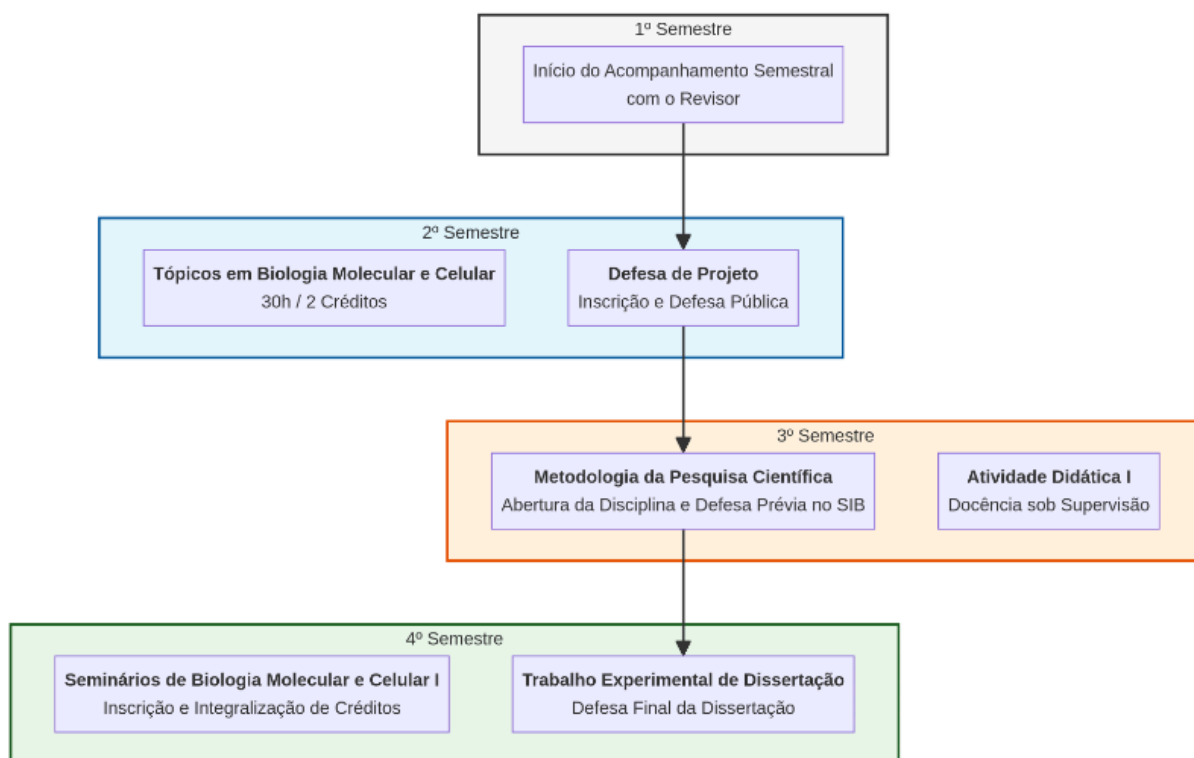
1º Semestre

Início do Acompanhamento Semestral com o Revisor

2º Semestre

**Tópicos em Biologia Molecular e Celular**
30h / 2 Créditos

**Defesa de Projeto**
Inscrição e Defesa Pública

3º Semestre

**Metodologia da Pesquisa Científica**
Abertura da Disciplina e Defesa Prévia no SIB

**Atividade Didática I**
Docência sob Supervisão

4º Semestre

**Seminários de Biologia Molecular e Celular I**
Inscrição e Integralização de Créditos

**Trabalho Experimental de Dissertação**
Defesa Final da Dissertação